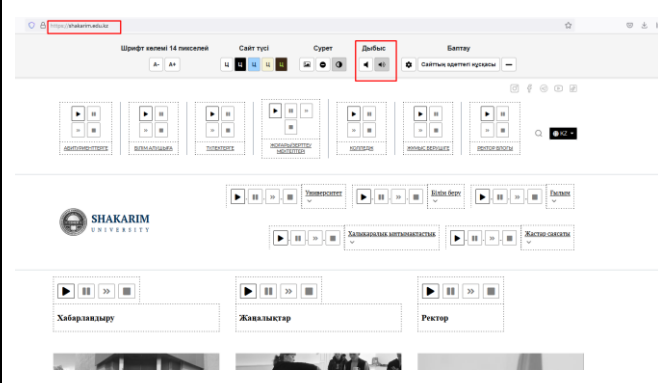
https://shakarim.edu.kz

Шрифт көлемі 14 пикселей
A- A+

Сайт түсі
Ц Ц Ц Ц Ц

Сурет

Дыбыс

Баптау
Сайттың әдеттегі нұсқасы

АБИТУРИЕНТТЕРГЕ
БІЛІМ АЛУШЫҒА
ТҮЛЕКТЕРГЕ
ЖОҒАРЫ БЕРГЕН МЕКТЕПТЕН
КОЛЛЕДЖ
ЖҰМЫС БЕРУШІГЕ
РЕКТОР БЛОГЫ

KZ

SHAKARIM
UNIVERSITY

Университет
Білім беру
Ғылым
Халықаралық ынтымақтастық
Жастар саясаты

Хабарландыру
Жаңалықтар
Ректор